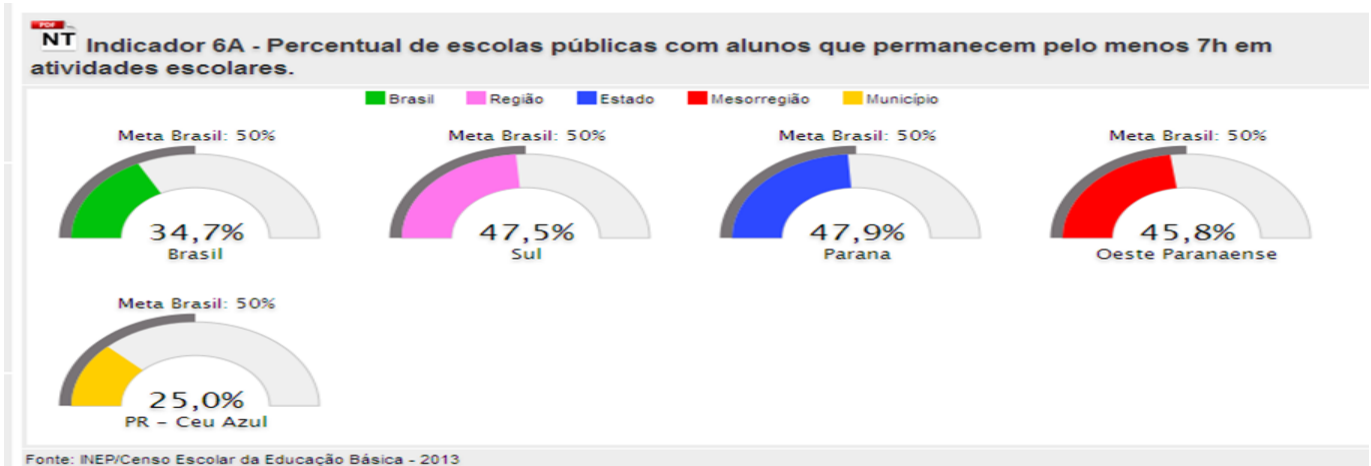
PDF NT Indicador 6A - Percentual de escolas públicas com alunos que permanecem pelo menos 7h em atividades escolares.

Brasil Região Estado Mesorregião Município

Meta Brasil: 50%
34,7%
Brasil

Meta Brasil: 50%
47,5%
Sul

Meta Brasil: 50%
47,9%
Parana

Meta Brasil: 50%
45,8%
Oeste Paranaense

Meta Brasil: 50%
25,0%
PR – Ceu Azul

Fonte: INEP/Censo Escolar da Educação Básica - 2013